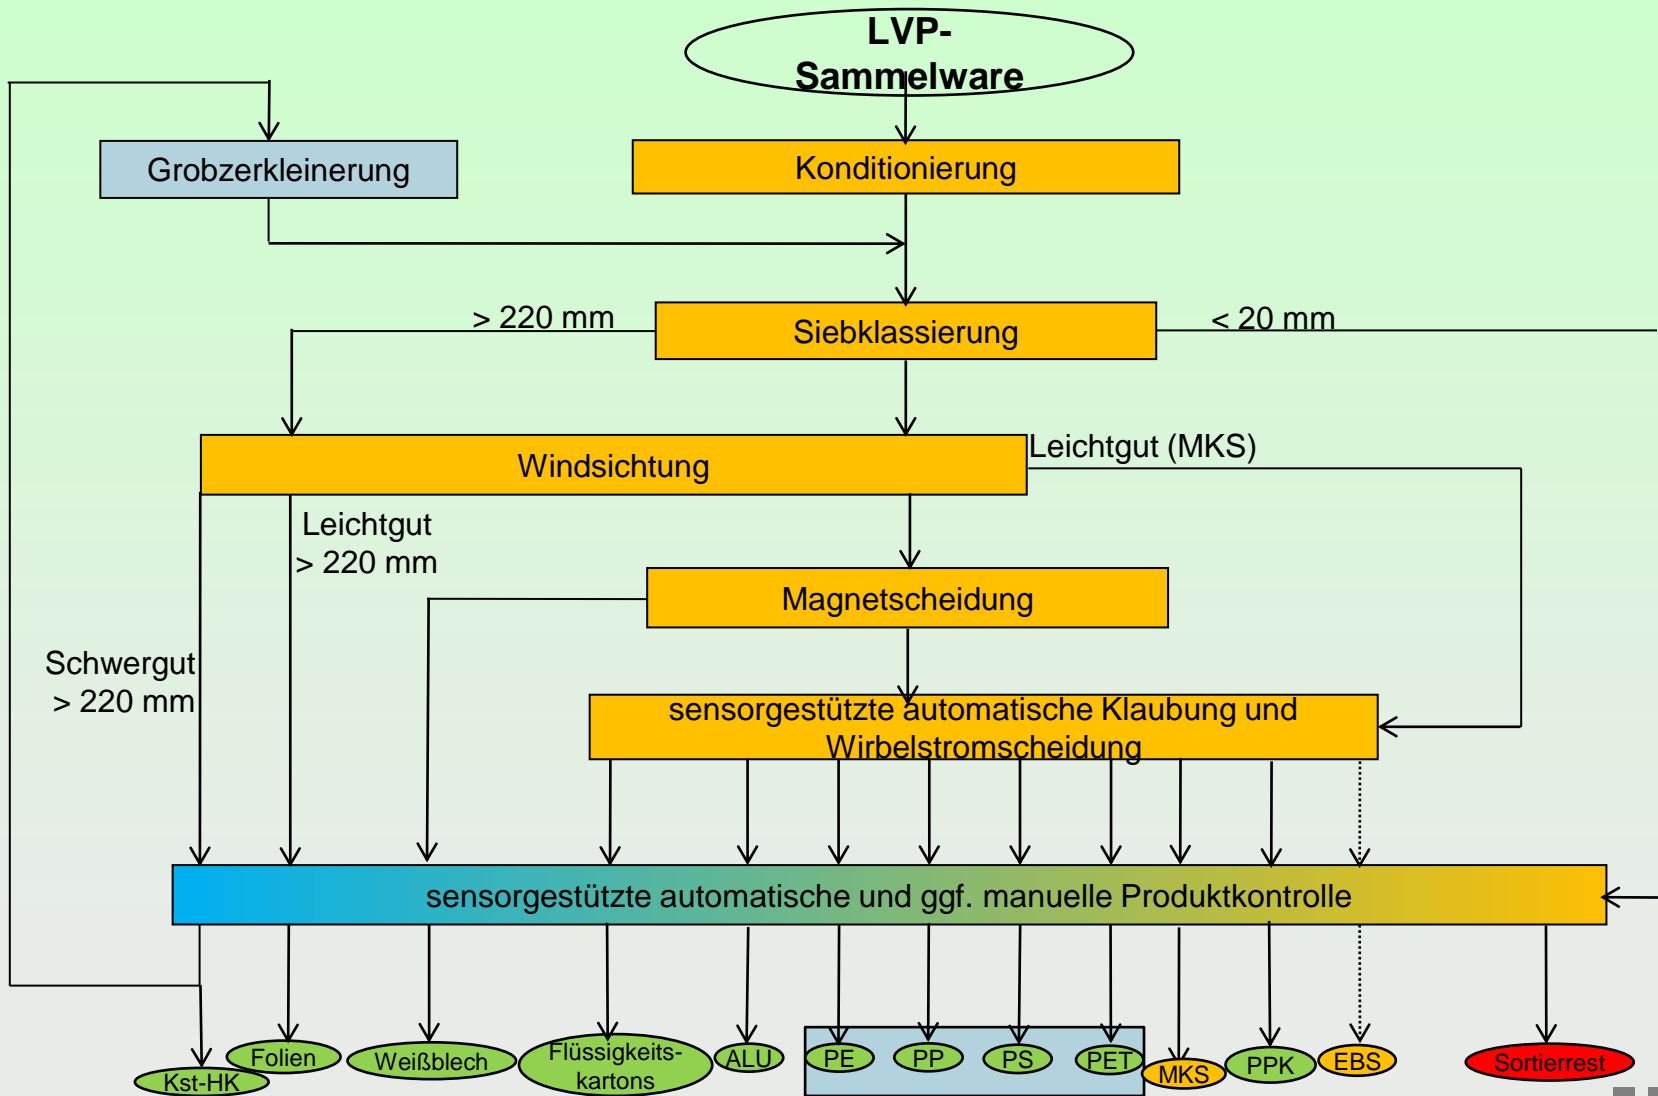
LVP-Sammelware

Grobzerkleinerung

Konditionierung

> 220 mm

Siebklassierung

< 20 mm

Windsichtung

Leichtgut (MKS)

Leichtgut > 220 mm

Magnetscheidung

Schwergut > 220 mm

sensorgestützte automatische Klaubung und Wirbelstromscheidung

sensorgestützte automatische und ggf. manuelle Produktkontrolle

Kst-HK

Folien

Weißblech

Flüssigkeitskartons

ALU

PE

PP

PS

PET

MKS

PPK

EBS

Sortierrest